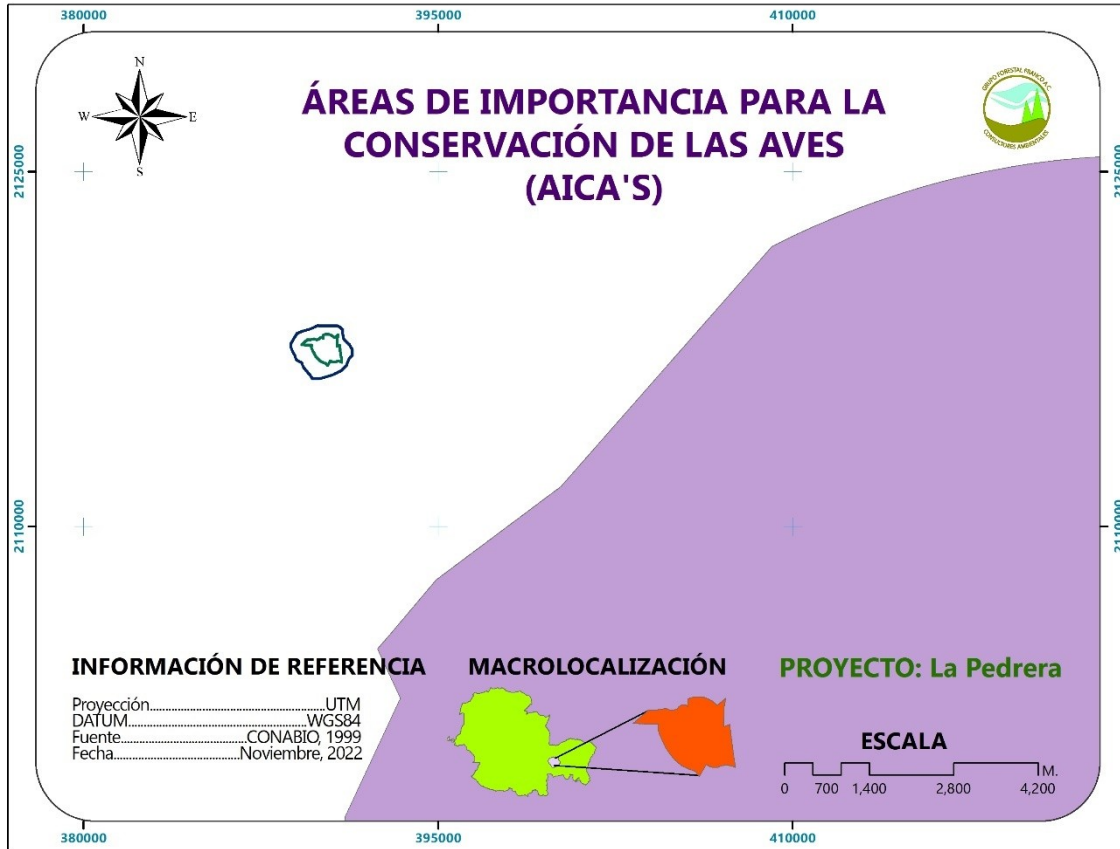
380000
395000
410000
2125000
2110000
2125000
2110000

N
W
E
S

ÁREAS DE IMPORTANCIA PARA LA CONSERVACIÓN DE LAS AVES (AICA'S)

GRUPO FORESTAL PÁRAMO A.C.
CONSULTORES AMBIENTALES

INFORMACIÓN DE REFERENCIA
Proyección.........................................UTM
DATUM.............................................WGS84
Fuente...........................CONABIO, 1999
Fecha..........................Noviembre, 2022

MACROLOCALIZACIÓN

PROYECTO: La Pedrera

ESCALA
M.
0 700 1,400 2,800 4,200

380000
395000
410000